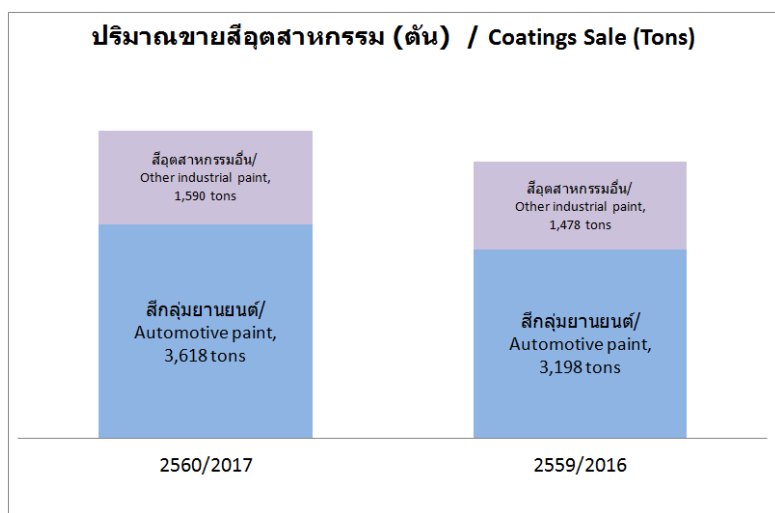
ปริมาณขายสีอุตสาหกรรม (ตัน) / Coatings Sale (Tons)

สีอุตสาหกรรมอื่น/
Other industrial paint,
1,590 tons

สีกลุ่มยานยนต์/
Automotive paint,
3,618 tons

สีอุตสาหกรรมอื่น/
Other industrial paint,
1,478 tons

สีกลุ่มยานยนต์/
Automotive paint,
3,198 tons

2560/2017

2559/2016